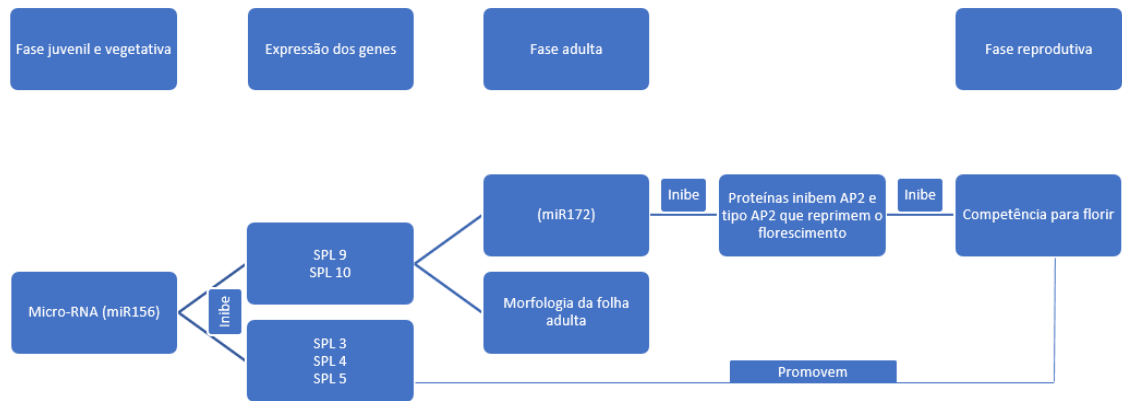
Fase juvenil e vegetativa

Expressão dos genes

Fase adulta

Fase reprodutiva

Micro-RNA (miR156)

Inibe

SPL 9
SPL 10

SPL 3
SPL 4
SPL 5

(miR172)

Morfologia da folha adulta

Inibe

Proteínas inibem AP2 e tipo AP2 que reprimem o florescimento

Inibe

Competência para florir

Promovem